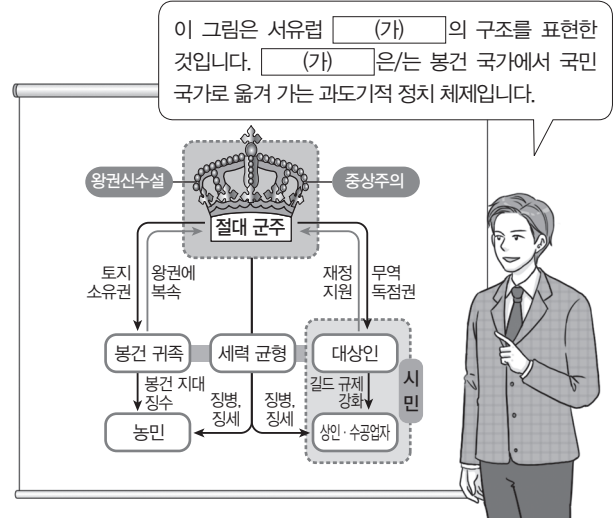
이 그림은 서유럽 (가) 의 구조를 표현한 것입니다. (가) 은/는 봉건 국가에서 국민 국가로 옮겨 가는 과도기적 정치 체제입니다.

왕권신수설

중상주의

절대 군주

토지 소유권

왕권에 복속

재정 지원

무역 독점권

봉건 귀족

세력 균형

대상인

시민

봉건 지대 징수

징병, 징세

징병, 징세

길드 규제 강화

농민

상인 · 수공업자